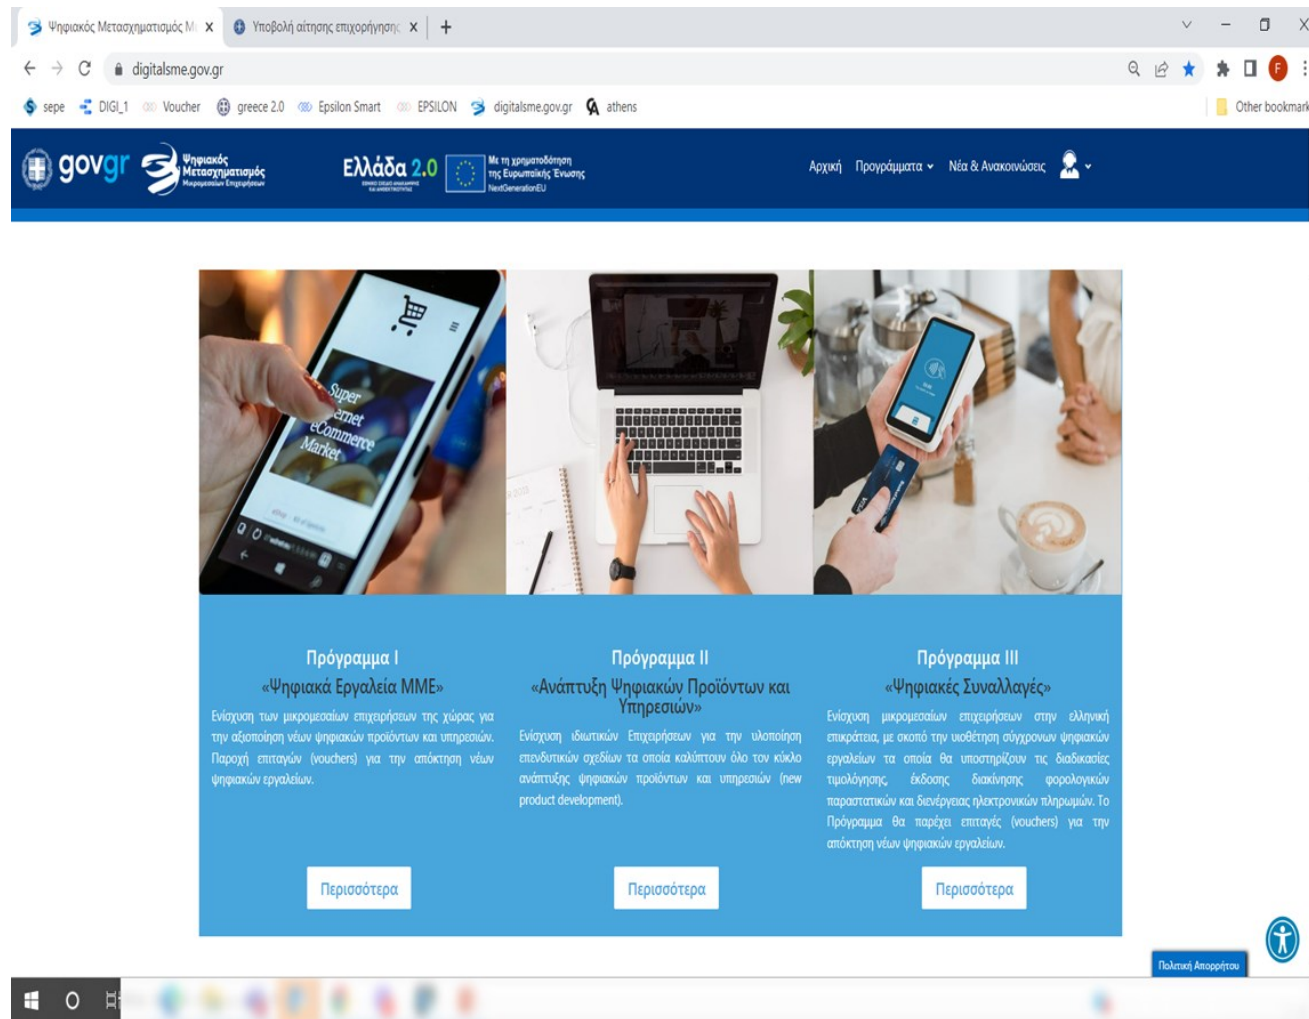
Ψηφιακός Μετασχηματισμός Μ ×
Υποβολή αίτησης επιχορήγησης ×
+

digitalsme.gov.gr

sepe
DIGI_1
Voucher
greece 2.0
Epsilon Smart
EPSILON
digitalsme.gov.gr
athens
Other bookmark

govgr
Ψηφιακός Μετασχηματισμός Μικρομεσαίων Επιχειρήσεων
Ελλάδα 2.0
Με τη χρηματοδότηση της Ευρωπαϊκής Ένωσης NextGenerationEU

Αρχική
Προγράμματα
Νέα & Ανακοινώσεις

Super
ernet
eCommerce
Market

Πρόγραμμα I
«Ψηφιακά Εργαλεία ΜΜΕ»
Ενίσχυση των μικρομεσαίων επιχειρήσεων της χώρας για την αξιοποίηση νέων ψηφιακών προϊόντων και υπηρεσιών. Παροχή επιταγών (vouchers) για την απόκτηση νέων ψηφιακών εργαλείων.
Περισσότερα

Πρόγραμμα II
«Ανάπτυξη Ψηφιακών Προϊόντων και Υπηρεσιών»
Ενίσχυση ιδιωτικών Επιχειρήσεων για την υλοποίηση επενδυτικών σχεδίων τα οποία καλύπτουν όλο τον κύκλο ανάπτυξης ψηφιακών προϊόντων και υπηρεσιών (new product development).
Περισσότερα

Πρόγραμμα III
«Ψηφιακές Συναλλαγές»
Ενίσχυση μικρομεσαίων επιχειρήσεων στην ελληνική επικράτεια, με σκοπό την υιοθέτηση σύγχρονων ψηφιακών εργαλείων τα οποία θα υποστηρίζουν τις διαδικασίες τιμολόγησης, έκδοσης διακίνησης φορολογικών παραστατικών και διενέργειας ηλεκτρονικών πληρωμών. Το Πρόγραμμα θα παρέχει επιταγές (vouchers) για την απόκτηση νέων ψηφιακών εργαλείων.
Περισσότερα

Πολιτική Απορρήτου